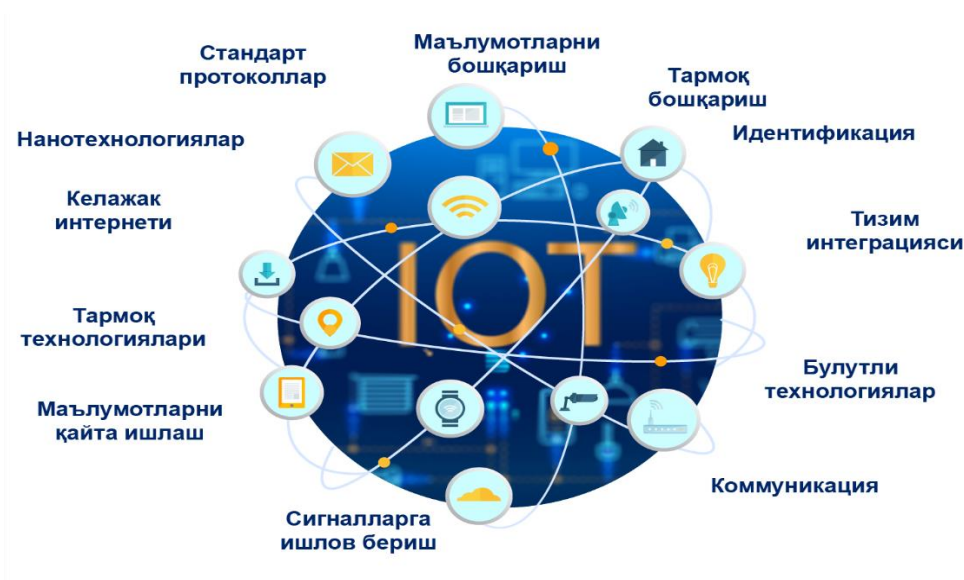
Стандарт протоколлар

Маълумотларни бошқариш

Тармоқ бошқариш

Идентификация

Нанотехнологиялар

Келажак интернети

Тизим интеграцияси

IOT

Тармоқ технологиялари

Булутли технологиялар

Маълумотларни қайта ишлаш

Коммуникация

Сигналларга ишлов бериш